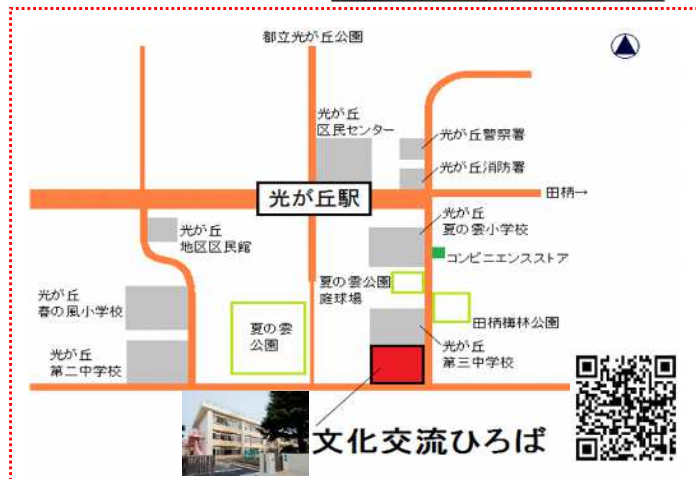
都立光が丘公園

光が丘
区民センター

光が丘警察署

光が丘消防署

光が丘駅

田柄→

光が丘
夏の雲小学校

光が丘
地区区民館

コンビニエンスストア

光が丘
春の風小学校

夏の雲公園
庭球場

夏の雲
公園

田柄梅林公園

光が丘
第二中学校

光が丘
第三中学校

文化交流ひろば